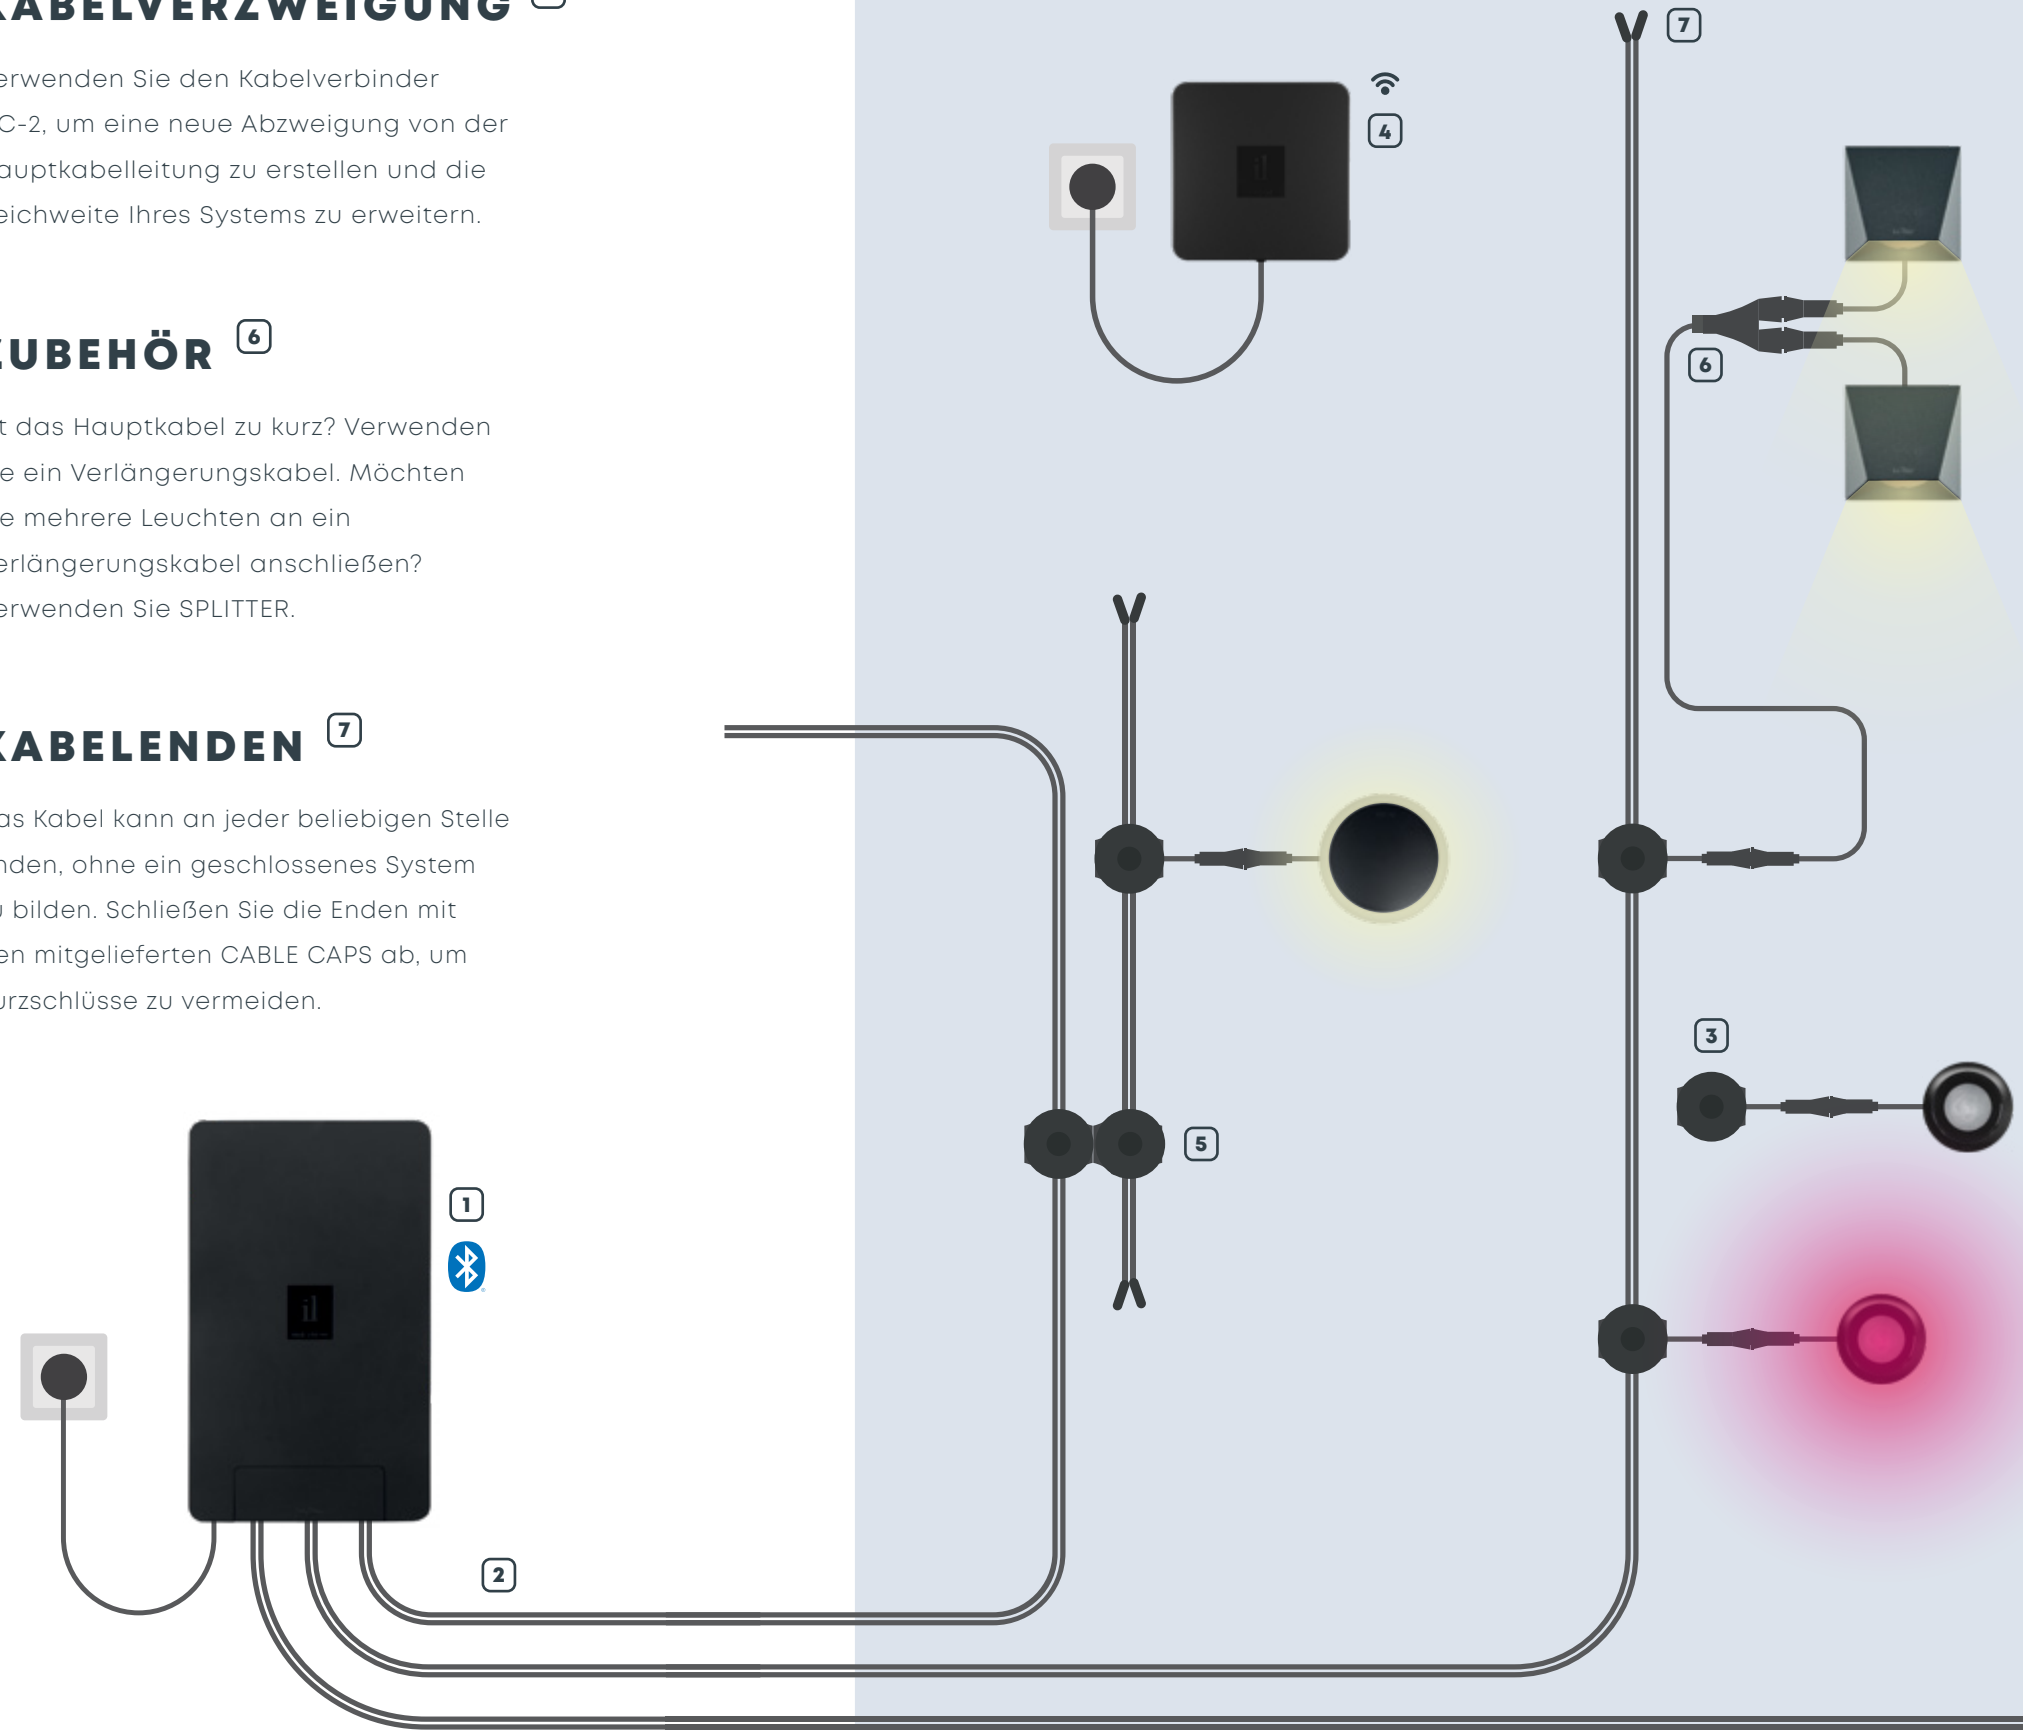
KABELVERZWEIGUNG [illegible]

erwenden Sie den Kabelverbinder C-2, um eine neue Abzweigung von der auptkabelleitung zu erstellen und die eichweite Ihres Systems zu erweitern.

UBEHÖR 6

t das Hauptkabel zu kurz? Verwenden e ein Verlängerungskabel. Möchten e mehrere Leuchten an ein erlängerungskabel anschließen? erwenden Sie SPLITTER.

KABELENDEN 7

as Kabel kann an jeder beliebigen Stelle nden, ohne ein geschlossenes System bilden. Schließen Sie die Enden mit en mitgelieferten CABLE CAPS ab, um urzschlüsse zu vermeiden.

7

4

6

3

5

1

2